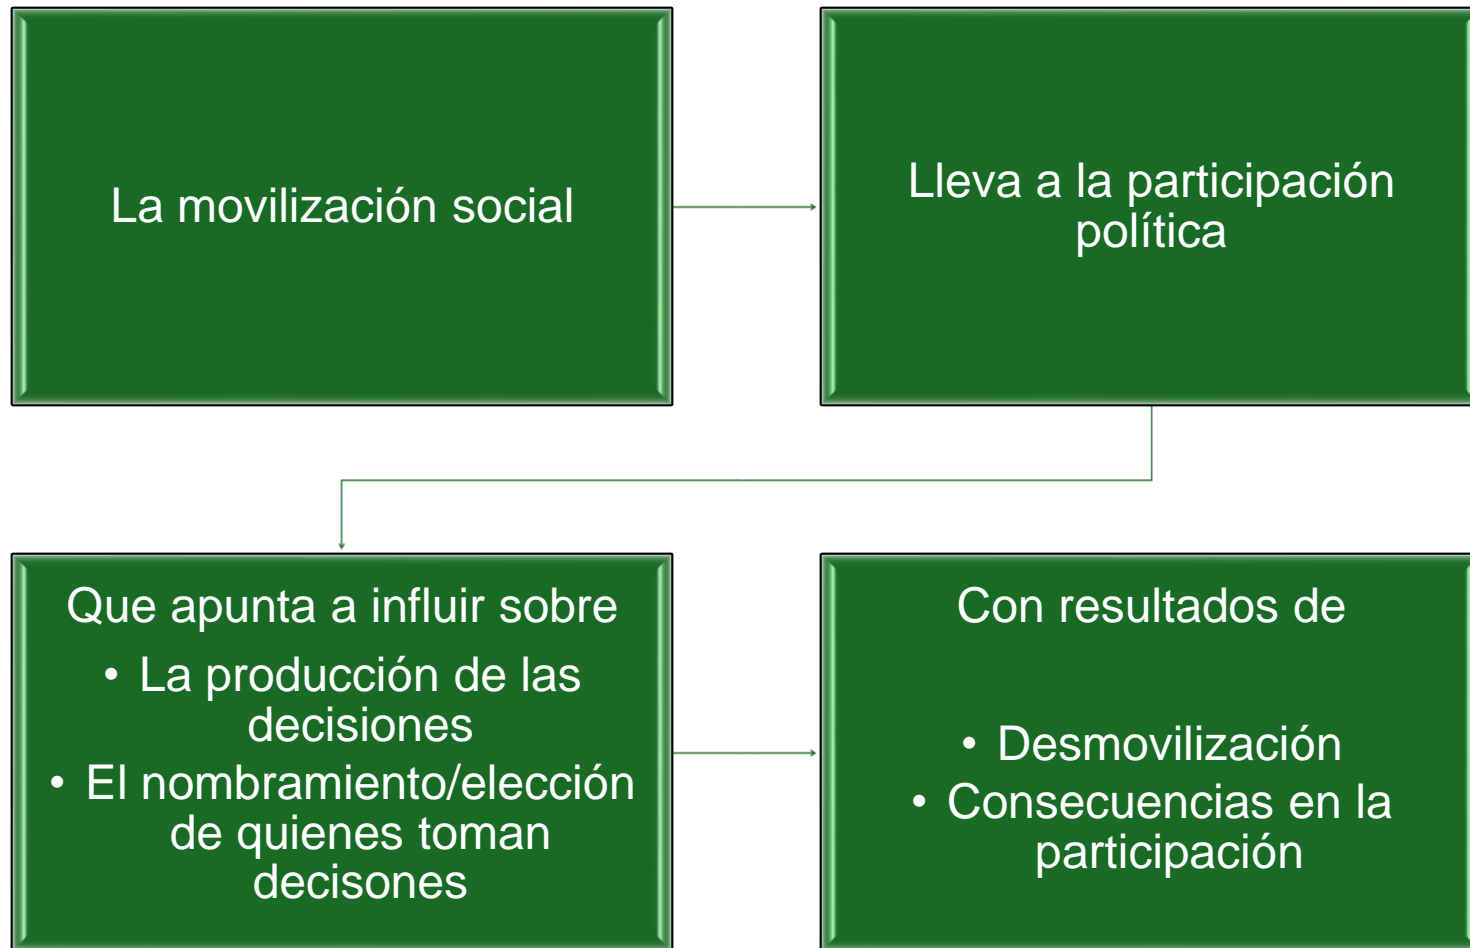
La movilización social

Lleva a la participación política

Que apunta a influir sobre

- La producción de las decisiones
- El nombramiento/elección de quienes toman decisones

Con resultados de

- Desmovilización
- Consecuencias en la participación